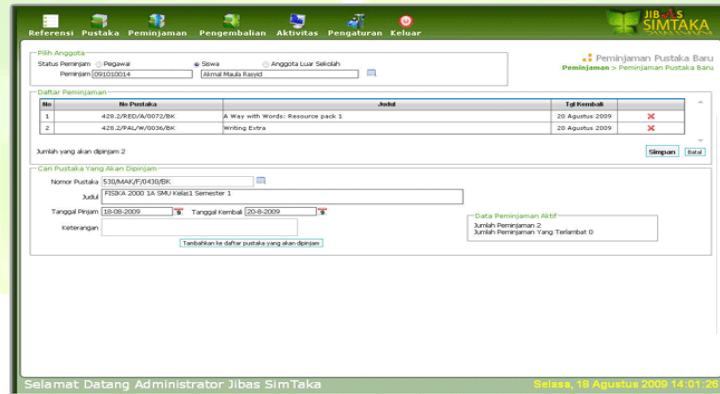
Referensi Pustaka Peminjaman Pengembalian Aktivitas Pengaturan Keluar

JIBAS SIMTAKA

Pilih Anggota

Status Peminjam Pegawai Siswa Anggota Luar Sekolah

Peminjam 091010014 Akmal Maula Rasyid

Peminjaman Pustaka Baru

Peminjaman > Peminjaman Pustaka Baru

Daftar Peminjaman

| No | No Pustaka | Judul | Tgl Kembali | |
|---|---|---|---|---|
| 1 | 428.2/RED/A/0072/BK | A Way with Words: Resource pack 1 | 20 Agustus 2009 | ✕ |
| 2 | 428.2/PAL/W/0036/BK | Writing Extra | 20 Agustus 2009 | ✕ |

Jumlah yang akan dipinjam 2

Simpan Batal

Cari Pustaka Yang Akan Dipinjam

Nomor Pustaka 530/MAK/F/0430/BK

Judul FISIKA 2000 1A SMU Kelas1 Semester 1

Tanggal Pinjam 18-08-2009 Tanggal Kembali 20-8-2009

Keterangan

Tambahkan ke daftar pustaka yang akan dipinjam

Data Peminjaman Aktif

Jumlah Peminjaman 2

Jumlah Peminjaman Yang Terlambat 0

Selamat Datang Administrator Jibas SimTaka

Selasa, 18 Agustus 2009 14:01:26